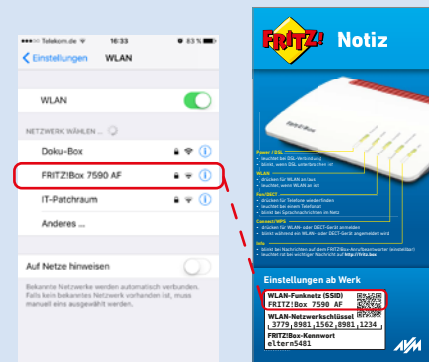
Telekom.de 16:33 83 %

Einstellungen WLAN

WLAN

NETZWERK WÄHLEN ...

Doku-Box

FRITZ!Box 7590 AF

IT-Patchraum

Anderes ...

Auf Netze hinweisen

Bekannte Netzwerke werden automatisch verbunden. Falls kein bekanntes Netzwerk vorhanden ist, musst manuell eins auswählt werden.

FRITZ! Notiz

Power / DSL
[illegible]

WLAN
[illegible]

Fon/DECT
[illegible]

Connect/WPS
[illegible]

Info
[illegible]

Einstellungen ab Werk

WLAN-Funknetz (SSID)
FRITZ!Box 7590 AF

WLAN-Netzwerkschlüssel
3779 8981 1562 8981 1234

FRITZ!Box-Kennwort
eltern5481

AVM